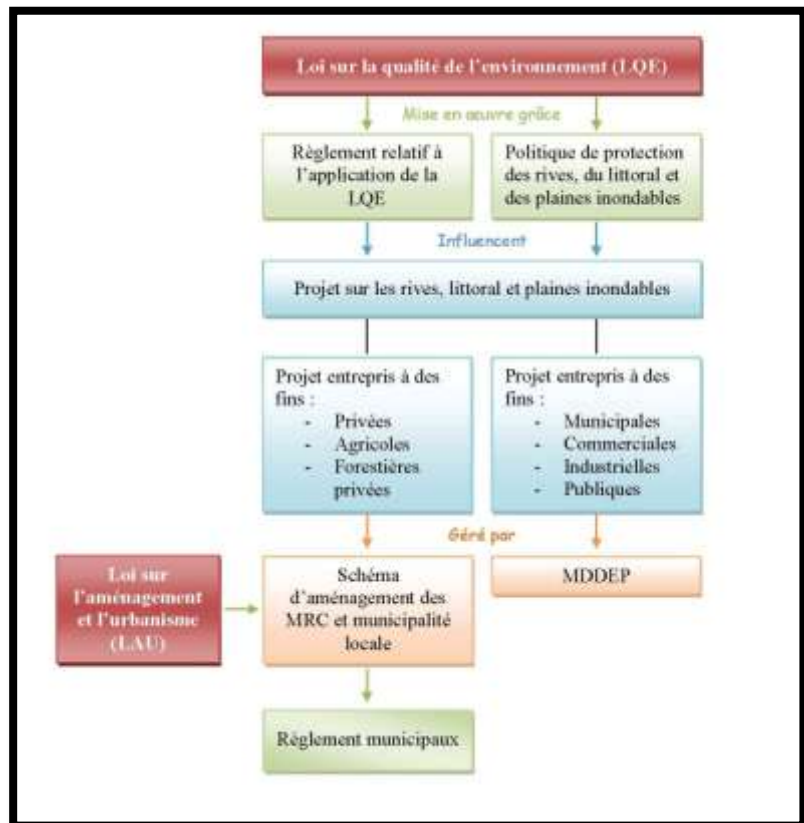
Loi sur la qualité de l'environnement (LQE)

Mise en œuvre grâce

Règlement relatif à l'application de la LQE

Politique de protection des rives, du littoral et des plaines inondables

Influencent

Projet sur les rives, littoral et plaines inondables

Projet entrepris à des fins :
- Privées
- Agricoles
- Forestières privées

Projet entrepris à des fins :
- Municipales
- Commerciales
- Industrielles
- Publiques

Géré par

Loi sur l'aménagement et l'urbanisme (LAU)

Schéma d'aménagement des MRC et municipalité locale

MDDEP

Règlement municipaux